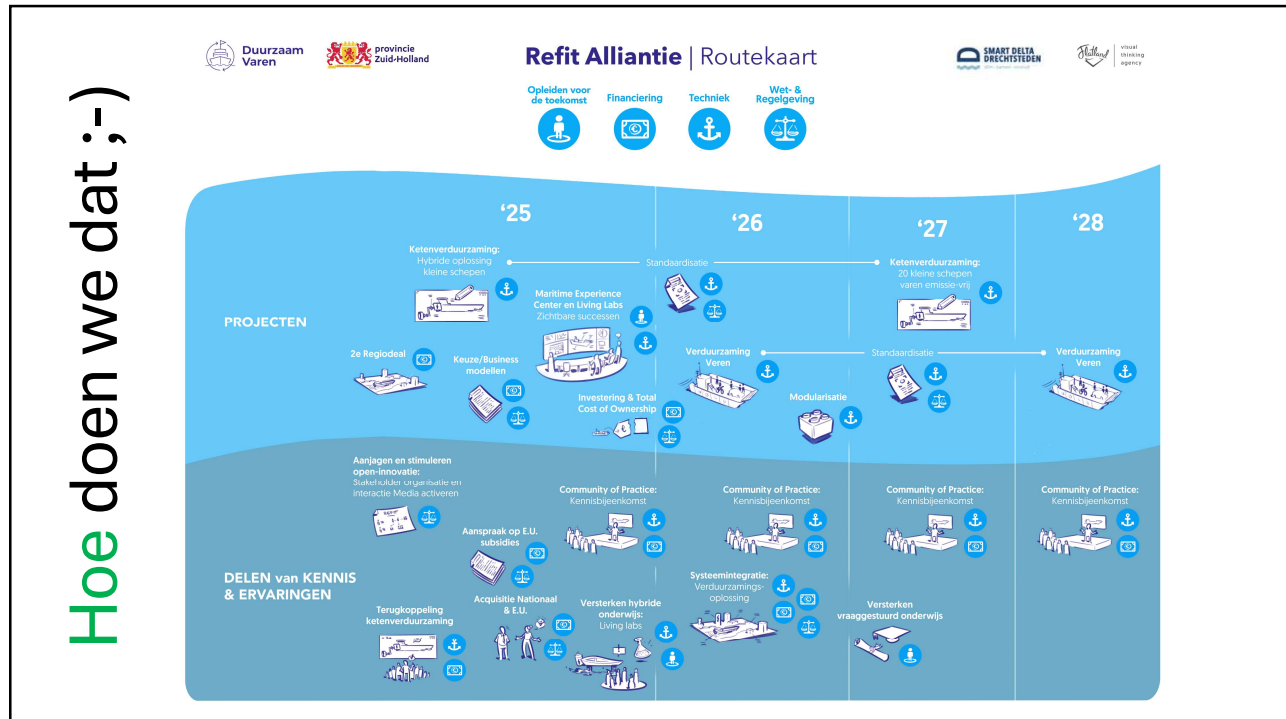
Hoe doen we dat ;-)

Duurzaam Varen

provincie Zuid-Holland

Refit Alliantie | Routekaart

SMART DELTA DRECHTSTEDEN

visual thinking agency

Opleiden voor de toekomst

Financiering

Techniek

Wet- & Regelgeving

'25

'26

'27

'28

Ketenverduurzaming: Hybride oplossing kleine schepen

Standaardisatie

Ketenverduurzaming: 20 kleine schepen varen emissie-vrij

Maritime Experience Center en Living Labs Zichtbare successen

PROJECTEN

2e Regiodeal

Keuze/Business modellen

Verduurzaming Veren

Standaardisatie

Verduurzaming Veren

Investering & Total Cost of Ownership

Modularisatie

Aanjagen en stimuleren open-innovatie: Stakeholder organisatie en interactie Media activeren

Community of Practice: Kennisbijeenkomst

Community of Practice: Kennisbijeenkomst

Community of Practice: Kennisbijeenkomst

Community of Practice: Kennisbijeenkomst

Aanspraak op E.U. subsidies

DELEN van KENNIS & ERVARINGEN

Systeemintegratie: Verduurzamings-oplossing

Terugkoppeling ketenverduurzaming

Acquisitie Nationaal & E.U.

Versterken hybride onderwijs: Living labs

Versterken vraaggestuurd onderwijs